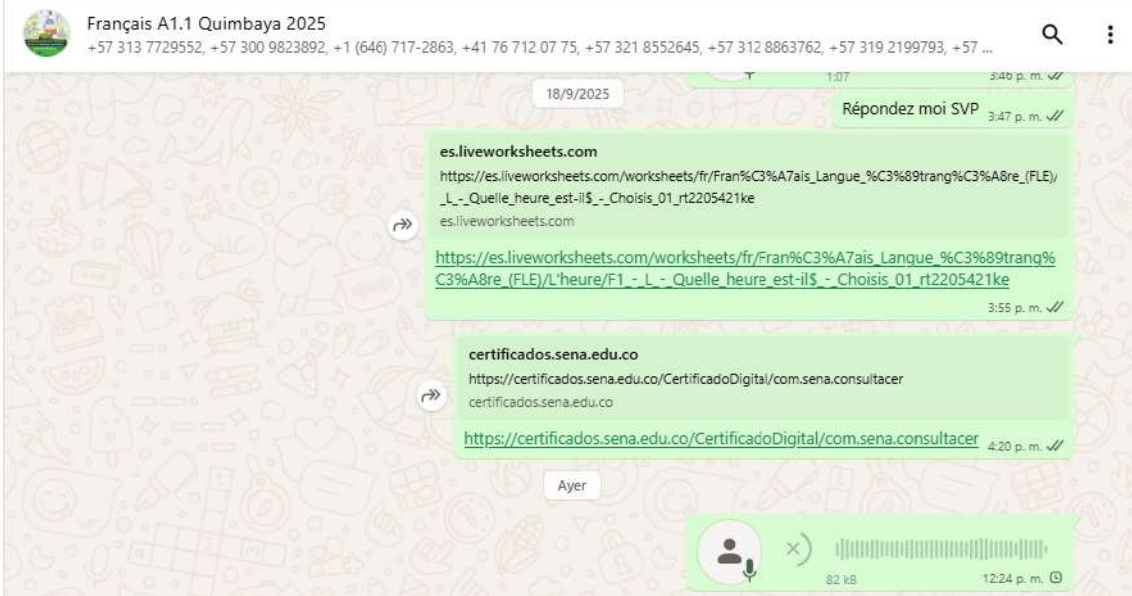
Français A1.1 Quimbaya 2025
+57 313 7729552, +57 300 9823892, +1 (646) 717-2863, +41 76 712 07 75, +57 321 8552645, +57 312 8863762, +57 319 2199793, +57 ...

1:07 3:46 p. m.

18/9/2025

Répondez moi SVP 3:47 p. m.

es.liveworksheets.com
https://es.liveworksheets.com/worksheets/fr/Fran%C3%A7ais_Langue_%C3%89trang%C3%A8re_(FLE)/_L_-_Quelle_heure_est-il$_-_Choisis_01_rt2205421ke
es.liveworksheets.com

https://es.liveworksheets.com/worksheets/fr/Fran%C3%A7ais_Langue_%C3%89trang%C3%A8re_(FLE)/L'heure/F1_-_L_-_Quelle_heure_est-il$_-_Choisis_01_rt2205421ke
3:55 p. m.

certificados.sena.edu.co
https://certificados.sena.edu.co/CertificadoDigital/com.sena.consultacer
certificados.sena.edu.co

https://certificados.sena.edu.co/CertificadoDigital/com.sena.consultacer 4:20 p. m.

Ayer

82 kB 12:24 p. m.